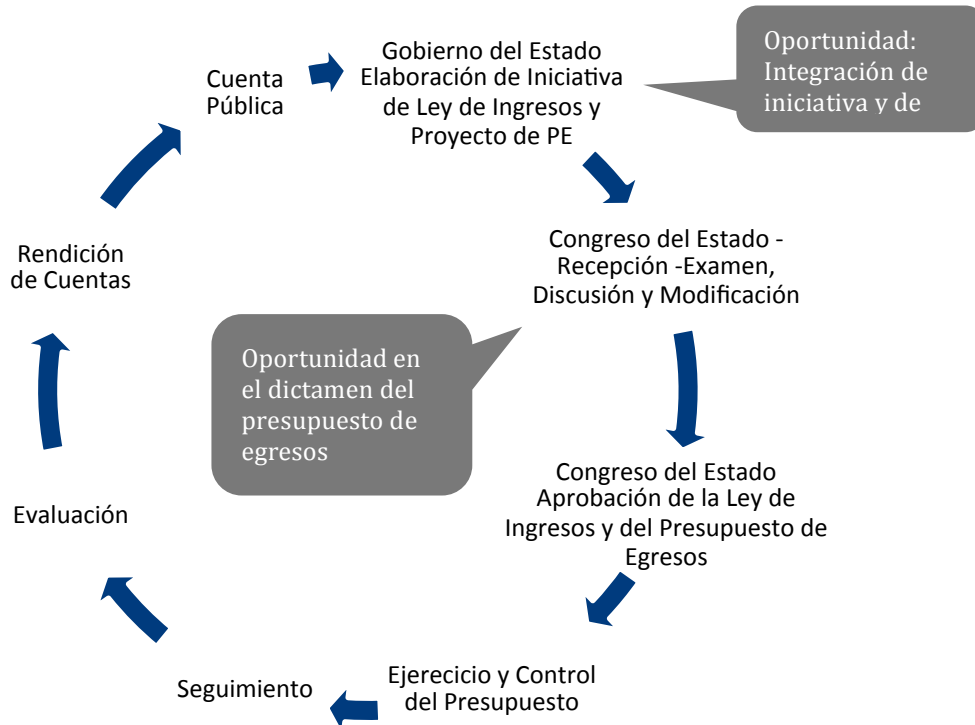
Cuenta Pública

Gobierno del Estado Elaboración de Iniciativa de Ley de Ingresos y Proyecto de PE

Oportunidad: Integración de iniciativa y de

Congreso del Estado - Recepción -Examen, Discusión y Modificación

Oportunidad en el dictamen del presupuesto de egresos

Congreso del Estado Aprobación de la Ley de Ingresos y del Presupuesto de Egresos

Ejerecicio y Control del Presupuesto

Seguimiento

Evaluación

Rendición de Cuentas